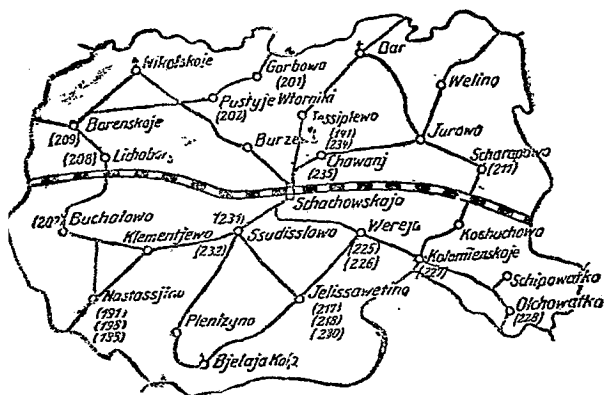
Nikolskoje
Garbowa
(201)
Bar
Pustyje Wtorniki
(202)
Tessiplewo
(191)
(234)
Welino
Barenskoje
(209)
(208)
Lichobory
Burzew
Jurowa
Chawanj
(235)
Scharapowo
(211)
Schachowskaja
(207)
Buchalowo
(231)
Klementjewo
(232)
Ssudisslowo
Wereja
(225)
(226)
Koschuchowa
Kolomienskoje
(227)
Schipowatka
Olchowatka
(228)
Nastassjino
(191)
(198)
(195)
Plenizyno
Jelissawetino
(217)
(218)
(230)
Bjelaja Kolp